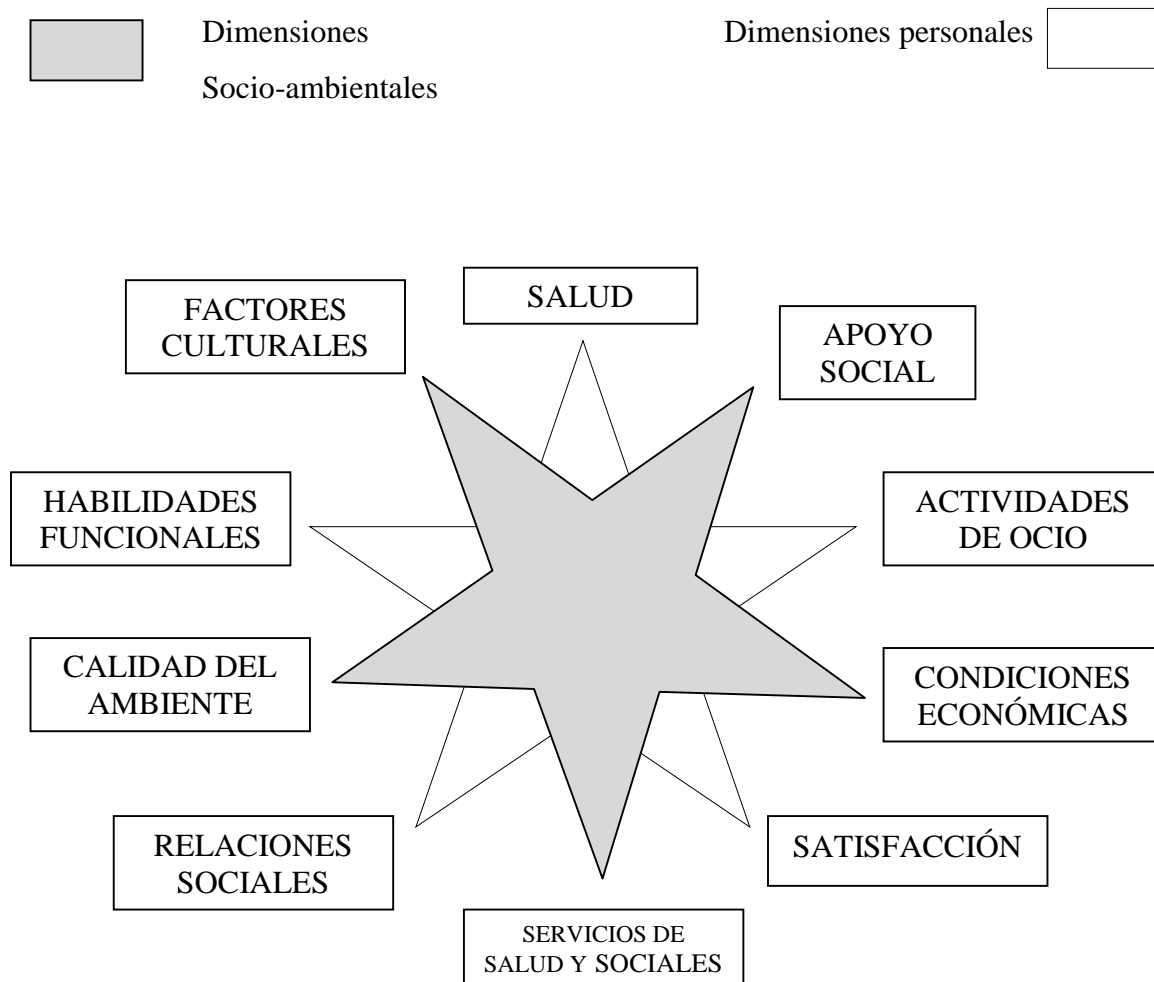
Dimensiones Socio-ambientales

Dimensiones personales

FACTORES CULTURALES

SALUD

APOYO SOCIAL

HABILIDADES FUNCIONALES

ACTIVIDADES DE OCIO

CALIDAD DEL AMBIENTE

CONDICIONES ECONÓMICAS

RELACIONES SOCIALES

SATISFACCIÓN

SERVICIOS DE SALUD Y SOCIALES